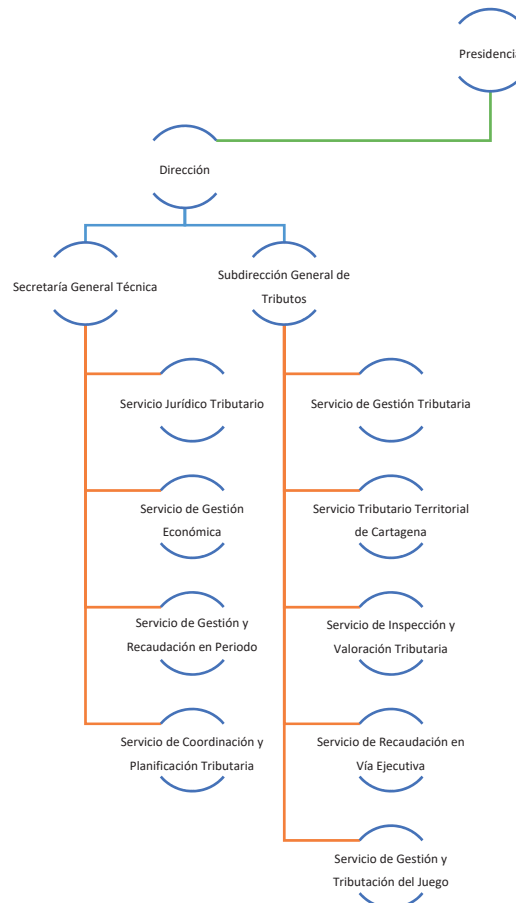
Presidencia

Dirección

Secretaría General Técnica

Subdirección General de Tributos

Servicio Jurídico Tributario

Servicio de Gestión Económica

Servicio de Gestión y Recaudación en Periodo

Servicio de Coordinación y Planificación Tributaria

Servicio de Gestión Tributaria

Servicio Tributario Territorial de Cartagena

Servicio de Inspección y Valoración Tributaria

Servicio de Recaudación en Vía Ejecutiva

Servicio de Gestión y Tributación del Juego